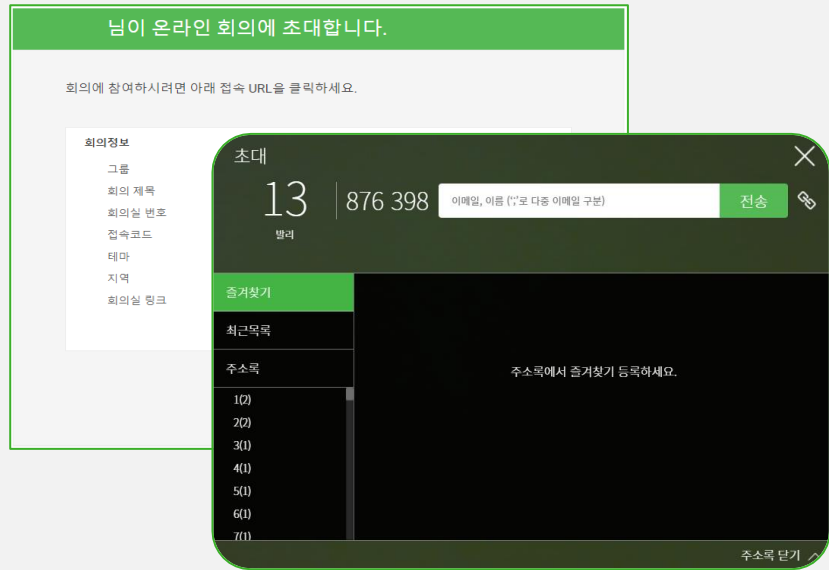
님이 온라인 회의에 초대합니다.

회의에 참여하시려면 아래 접속 URL을 클릭하세요.

회의정보
그룹
회의 제목
회의실 번호
접속코드
테마
지역
회의실 링크

초대
13
발리
876 398
이메일, 이름 (';'로 다중 이메일 구분)
전송

즐겨찾기
최근목록
주소록
1(2)
2(2)
3(1)
4(1)
5(1)
6(1)
7(1)

주소록에서 즐겨찾기 등록하세요.

주소록 닫기